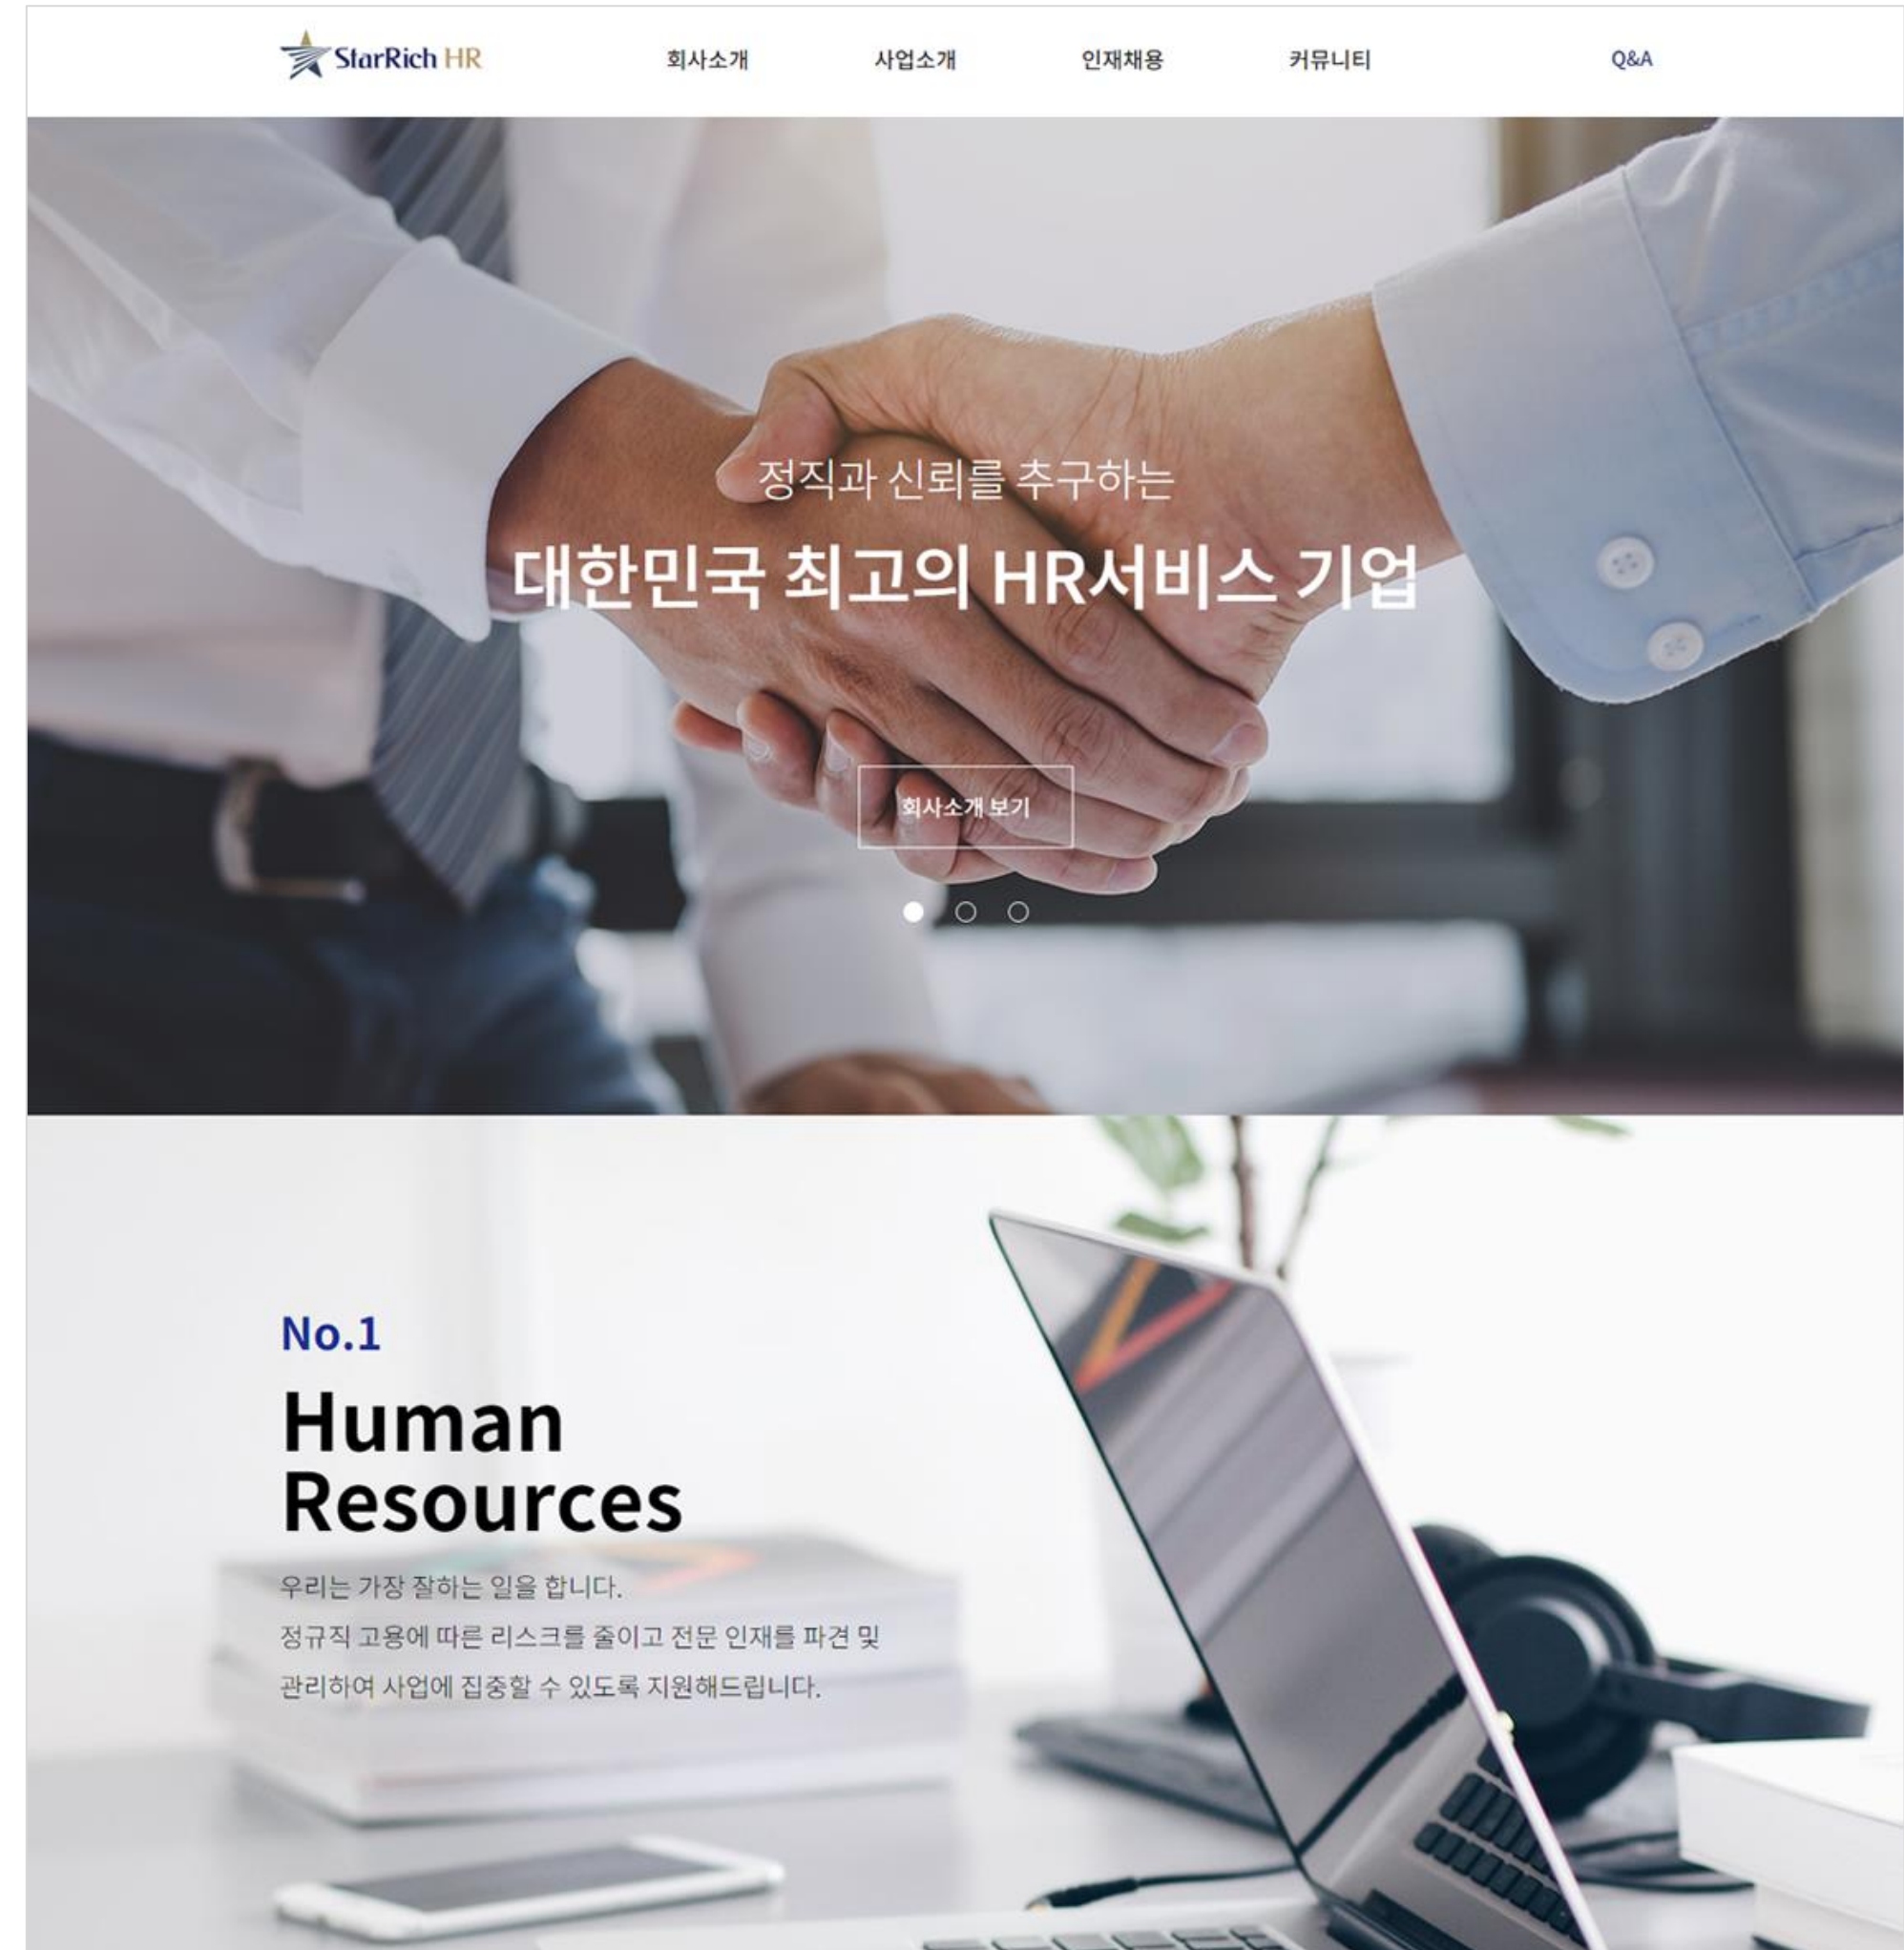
StarRich HR

회사소개 사업소개 인재채용 커뮤니티 Q&A

정직과 신뢰를 추구하는

대한민국 최고의 HR서비스 기업

회사소개 보기

No.1

Human Resources

우리는 가장 잘하는 일을 합니다.
정규직 고용에 따른 리스크를 줄이고 전문 인재를 파견 및 관리하여 사업에 집중할 수 있도록 지원해드립니다.